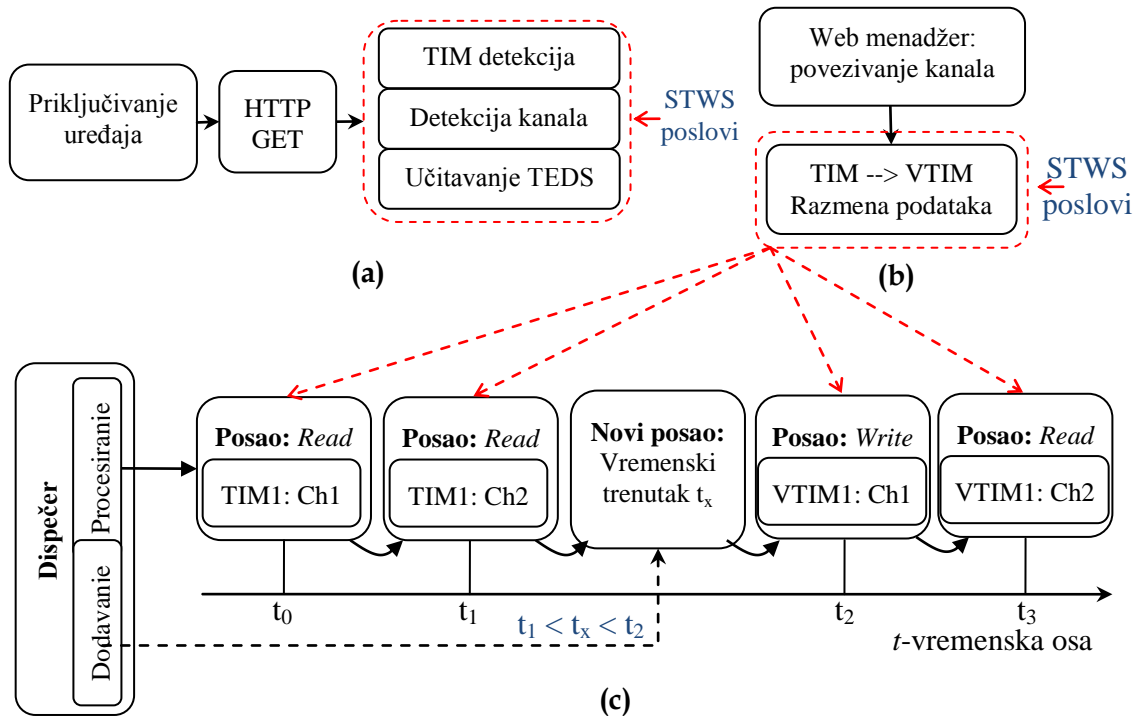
Priključivanje uređaja

HTTP GET

TIM detekcija

Detekcija kanala

Učitavanje TEDS

STWS poslovi

(a)

Web menadžer: povezivanje kanala

TIM --> VTIM Razmena podataka

STWS poslovi

(b)

Dispečer

Procesiranje

Dodavanje

**Posao:** *Read*

TIM1: Ch1

**Posao:** *Read*

TIM1: Ch2

**Novi posao:** Vremenski trenutak $t_x$

**Posao:** *Write*

VTIM1: Ch1

**Posao:** *Read*

VTIM1: Ch2

$t_0$

$t_1$

$t_1 < t_x < t_2$

$t_2$

$t_3$

*t*-vremenska osa

(c)